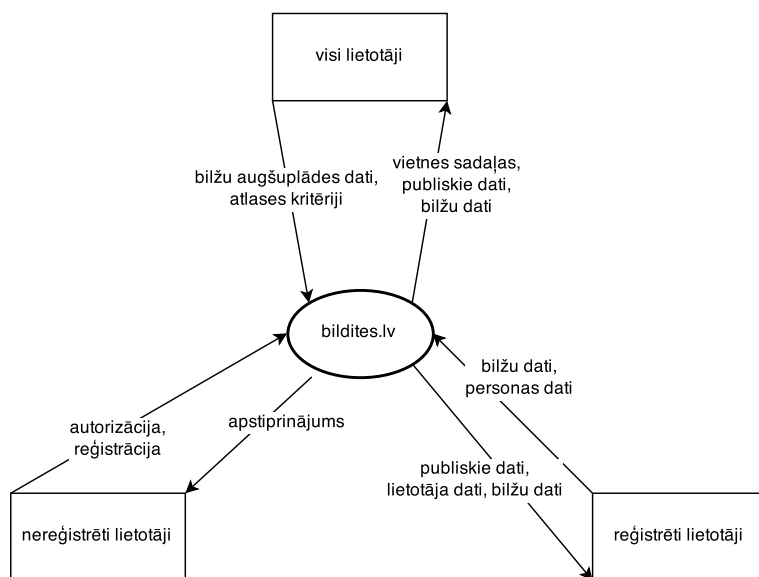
visi lietotāji

bilžu augšuplādes dati, atlases kritēriji

vietnes sadaļas, publiskie dati, bilžu dati

bildites.lv

bilžu dati, personas dati

autorizācija, reģistrācija

apstiprinājums

publiskie dati, lietotāja dati, bilžu dati

nereģistrēti lietotāji

reģistrēti lietotāji